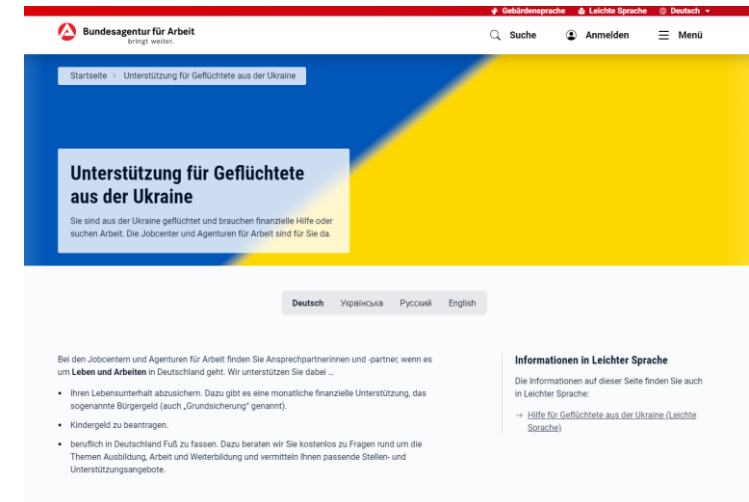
Gebärdensprache Leichte Sprache Deutsch

Bundesagentur für Arbeit
bringt weiter.

Suche Anmelden Menü

Startseite > Unterstützung für Geflüchtete aus der Ukraine

Unterstützung für Geflüchtete aus der Ukraine

Sie sind aus der Ukraine geflüchtet und brauchen finanzielle Hilfe oder suchen Arbeit. Die Jobcenter und Agenturen für Arbeit sind für Sie da.

Deutsch Українська Русский English

Bei den Jobcentern und Agenturen für Arbeit finden Sie Ansprechpartnerinnen und -partner, wenn es um Leben und Arbeiten in Deutschland geht. Wir unterstützen Sie dabei …

• Ihren Lebensunterhalt abzusichern. Dazu gibt es eine monatliche finanzielle Unterstützung, das sogenannte Bürgergeld (auch „Grundsicherung" genannt).

• Kindergeld zu beantragen.

• beruflich in Deutschland Fuß zu fassen. Dazu beraten wir Sie kostenlos zu Fragen rund um die Themen Ausbildung, Arbeit und Weiterbildung und vermitteln Ihnen passende Stellen- und Unterstützungsangebote.

Informationen in Leichter Sprache

Die Informationen auf dieser Seite finden Sie auch in Leichter Sprache:

→ Hilfe für Geflüchtete aus der Ukraine (Leichte Sprache)